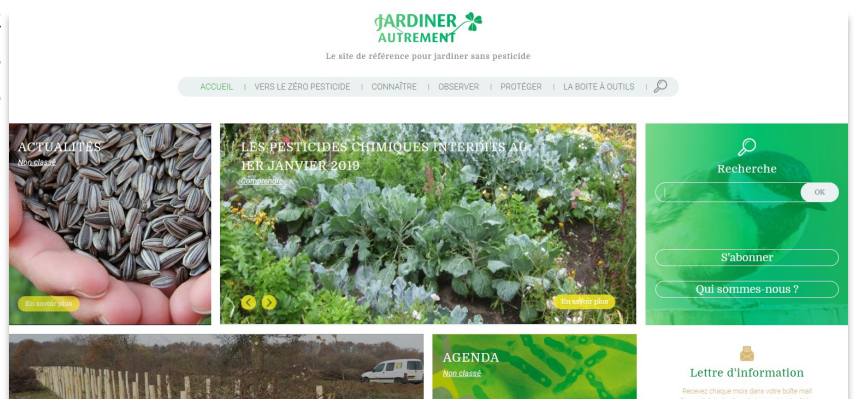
JARDINER AUTREMENT

Le site de référence pour jardiner sans pesticide

ACCUEIL | VERS LE ZÉRO PESTICIDE | CONNAÎTRE | OBSERVER | PROTÉGER | LA BOITE À OUTILS |

ACTUALITÉS
Non classé
En savoir plus

LES PESTICIDES CHIMIQUES INTERDITS AU 1ER JANVIER 2019
Comprendre
En savoir plus

Recherche
OK
S'abonner
Qui sommes-nous ?

AGENDA
Non classé

Lettre d'information
Recevez chaque mois dans votre boîte mail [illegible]